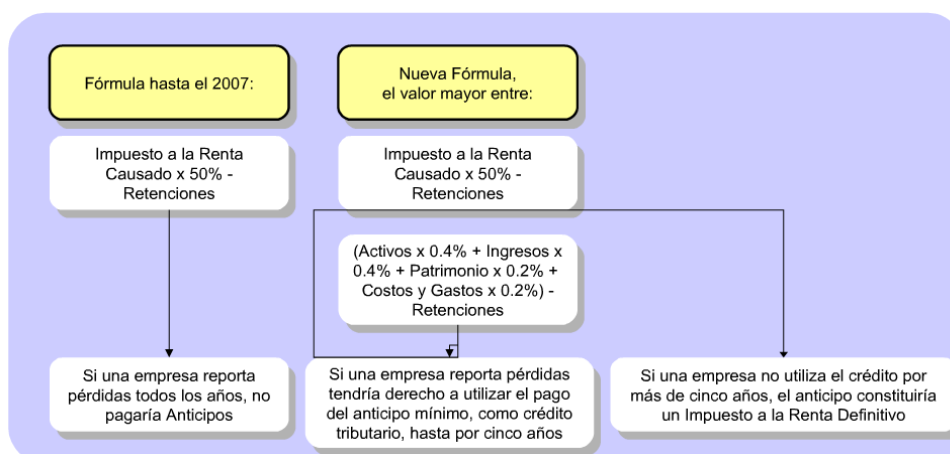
Fórmula hasta el 2007:

Nueva Fórmula, el valor mayor entre:

Impuesto a la Renta Causado x 50% - Retenciones

Impuesto a la Renta Causado x 50% - Retenciones

(Activos x 0.4% + Ingresos x 0.4% + Patrimonio x 0.2% + Costos y Gastos x 0.2%) - Retenciones

Si una empresa reporta pérdidas todos los años, no pagaría Anticipos

Si una empresa reporta pérdidas tendría derecho a utilizar el pago del anticipo mínimo, como crédito tributario, hasta por cinco años

Si una empresa no utiliza el crédito por más de cinco años, el anticipo constituiría un Impuesto a la Renta Definitivo